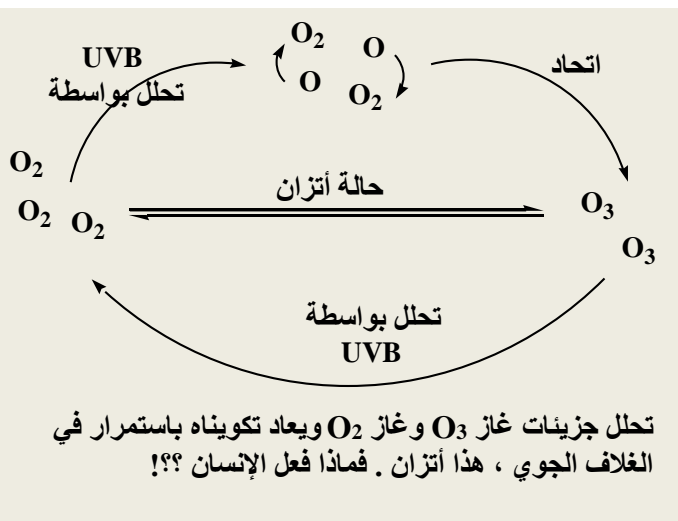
UVB
تحلل بواسطة

$O_2$ O
O $O_2$

اتحاد

$O_2$
$O_2$ $O_2$

حالة أتزان

$O_3$
$O_3$

تحلل بواسطة
UVB

تحلل جزيئات غاز $O_3$ وغاز $O_2$ ويعاد تكوينه باستمرار في الغلاف الجوي ، هذا أتزان . فماذا فعل الإنسان ؟؟!